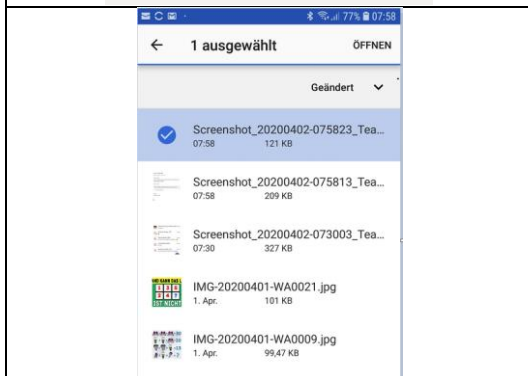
77% 07:58

1 ausgewählt ÖFFNEN

Geändert

Screenshot_20200402-075823_Tea...
07:58 121 KB

Screenshot_20200402-075813_Tea...
07:58 209 KB

Screenshot_20200402-073003_Tea...
07:30 327 KB

IMG-20200401-WA0021.jpg
1. Apr. 101 KB

IMG-20200401-WA0009.jpg
1. Apr. 99,47 KB